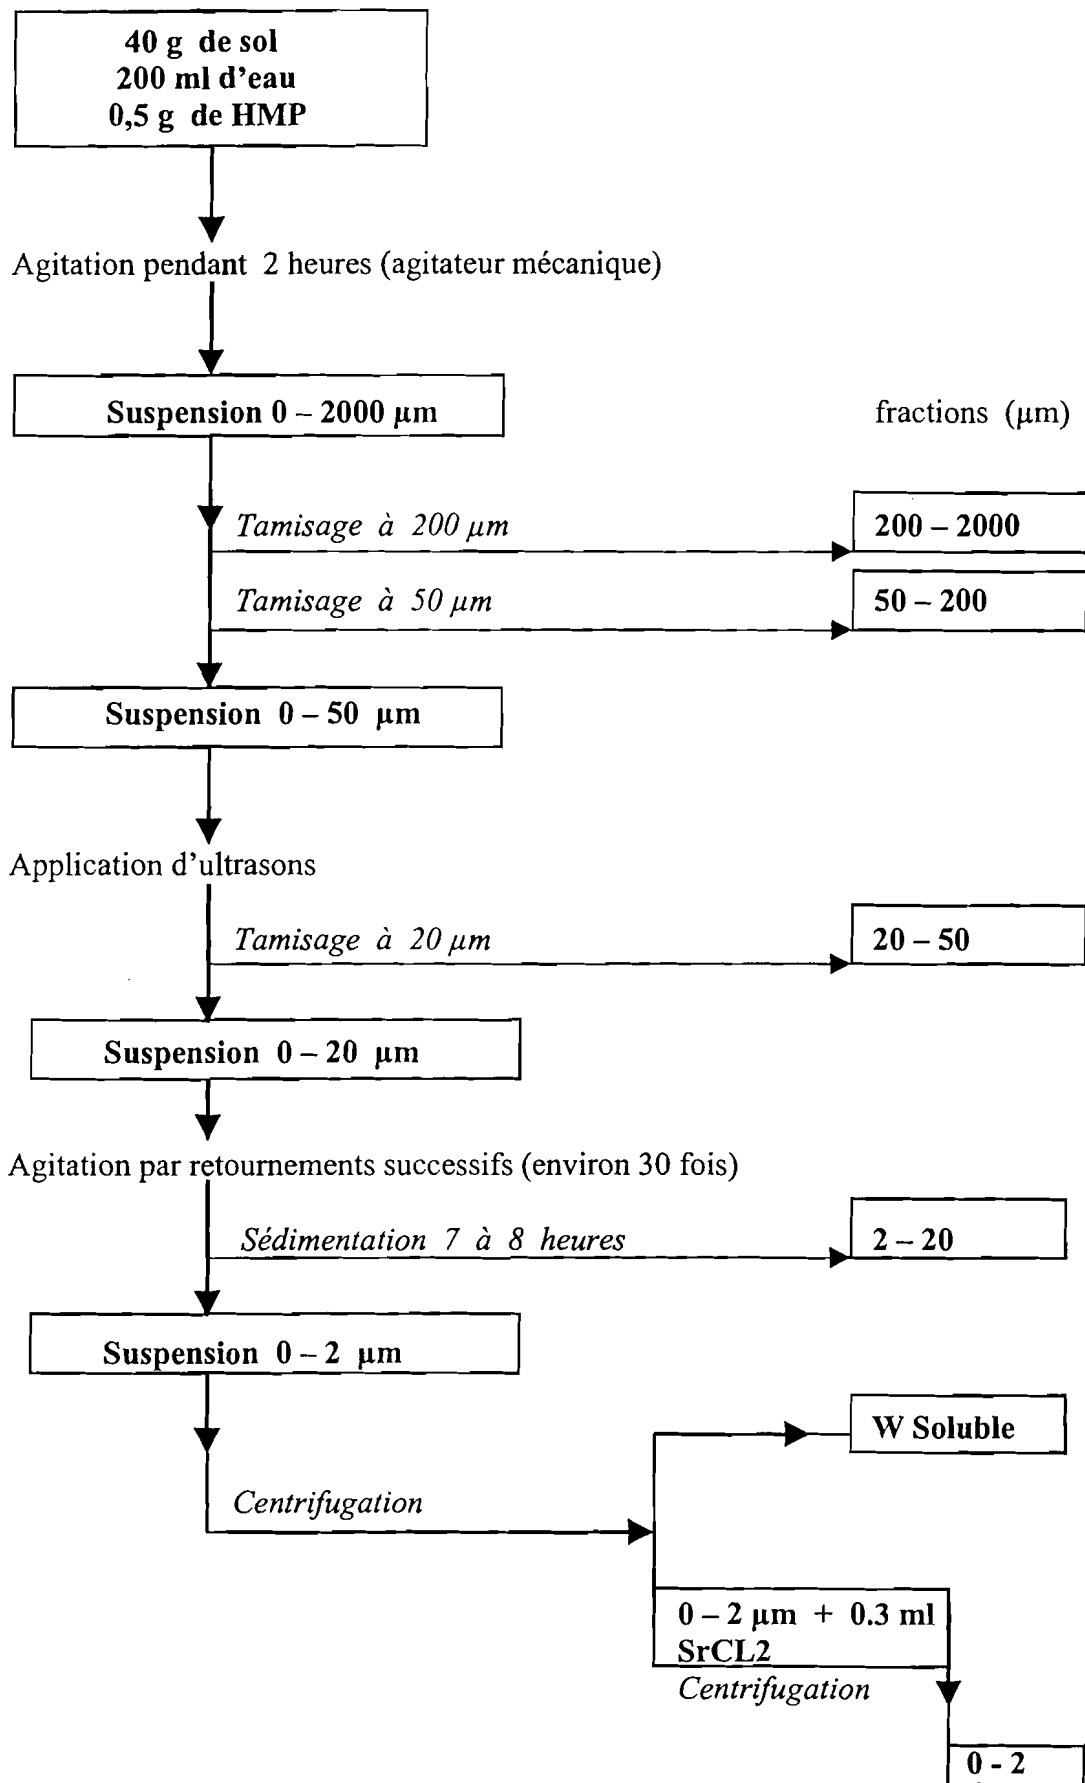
40 g de sol
200 ml d'eau
0,5 g de HMP

Agitation pendant 2 heures (agitateur mécanique)

Suspension 0 – 2000 μm

fractions (μm)

Tamisage à 200 μm

200 – 2000

Tamisage à 50 μm

50 – 200

Suspension 0 – 50 μm

Application d'ultrasons

Tamisage à 20 μm

20 – 50

Suspension 0 – 20 μm

Agitation par retournements successifs (environ 30 fois)

Sédimentation 7 à 8 heures

2 – 20

Suspension 0 – 2 μm

W Soluble

Centrifugation

0 – 2 μm + 0.3 ml SrCL2

Centrifugation

0 - 2